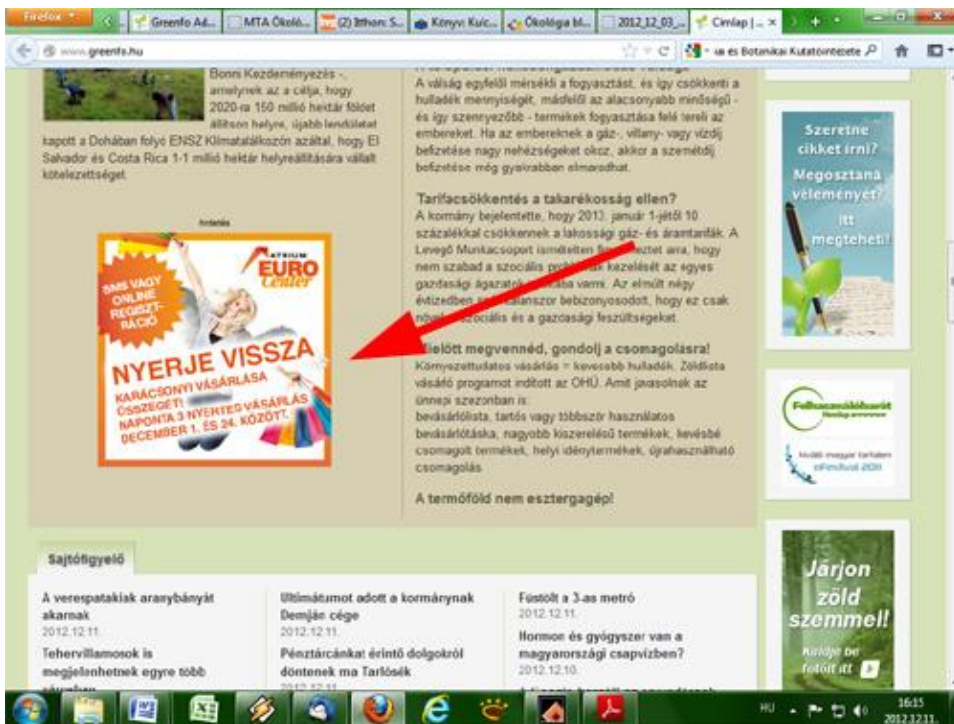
Firefox | Greenfo Ad... | MTA Ökoló... | (2) Ithon: S... | Könyv: Kuc... | Ökológia bl... | 2012_12_03_... | Címlap | ...

www.greenfo.hu

va es Botanikai Kutatóintézete

Bonni Kezdeményezés -, amelynek az a célja, hogy 2020-ra 150 millió hektár földet állítson helyre, újabb lendületet kapott a Dohában folyó ENSZ Klímatalálkozón azáltal, hogy El Salvador és Costa Rica 1-1 millió hektár helyreállítására vállalt kötelezettséget.

A válság egyfelől mérsékli a fogyasztást, és így csökkenti a hulladék mennyiségét, másfelől az alacsonyabb minőségű - és így szennyezőbb - termékek fogyasztása felé tereli az embereket. Ha az embereknek a gáz-, villany- vagy vízdíj befizetése nagy nehézségeket okoz, akkor a személtdíj befizetése még gyakrabban elmaradhat.

Tarifacsökkentés a takarékosság ellen?
A kormány bejelentette, hogy 2013. január 1-jétől 10 százalékkal csökkennek a lakossági gáz- és áramtarifák. A Levegő Munkacsoport ismételten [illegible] arra, hogy nem szabad a szociális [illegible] kezelését az egyes gazdasági ágazatok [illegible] varni. Az elmúlt négy évtizedben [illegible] bebizonyosodott, hogy ez csak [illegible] szociális és a gazdasági feszültségeket.

Mielőtt megvennéd, gondolj a csomagolásra!
Környezettudatos vásárlás = kevesebb hulladék. Zöldlista vásárló programot indított az OHÜ. Amit javasolnak az ünnepi szezonban is:
bevásárlólista, tartós vagy többször használatos bevásárlótáska, nagyobb kiszerelésű termékek, kevésbé csomagolt termékek, helyi idénytermékek, újrahasználható csomagolás

A termőföld nem esztergagép!

Hirdetés

ATRIUM EURO Center
SMS VAGY ONLINE REGISZT-RÁCIÓ
NYERJE VISSZA
KARÁCSONYI VÁSÁRLÁSA ÖSSZEGÉT!
NAPONTA 3 NYERTES VÁSÁRLÁS
DECEMBER 1. ÉS 24. KÖZÖTT.

Szeretne cikket írni? Megosztaná véleményét? Itt megteheti!

Fellsmondolákrt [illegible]

Járjon zöld szemmel!
Küldje be fotóit itt

Sajtófigyelő

A verespatakiak aranybányát akarnak
2012.12.11.
Tehervillamosok is megjelenhetnek egyre több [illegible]

Ultimátumot adott a kormánynak Demján cége
2012.12.11.
Pénztárcánkat érintő dolgokról döntenek ma Tarlósék

Füstölt a 3-as metró
2012.12.11.
Hormon és gyógyszer van a magyarországi csapvízben?
2012.12.10.

HU 16:15 2012.12.11.